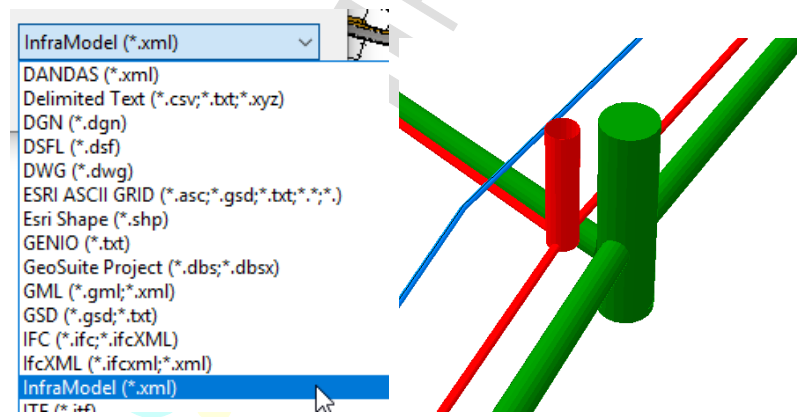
InfraModel (*.xml)
DANDAS (*.xml)
Delimited Text (*.csv;*.txt;*.xyz)
DGN (*.dgn)
DSFL (*.dsf)
DWG (*.dwg)
ESRI ASCII GRID (*.asc;*.gsd;*.txt;*.*;*.)
Esri Shape (*.shp)
GENIO (*.txt)
GeoSuite Project (*.dbs;*.dbsx)
GML (*.gml;*.xml)
GSD (*.gsd;*.txt)
IFC (*.ifc;*.ifcXML)
IfcXML (*.ifcxml;*.xml)
InfraModel (*.xml)
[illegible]